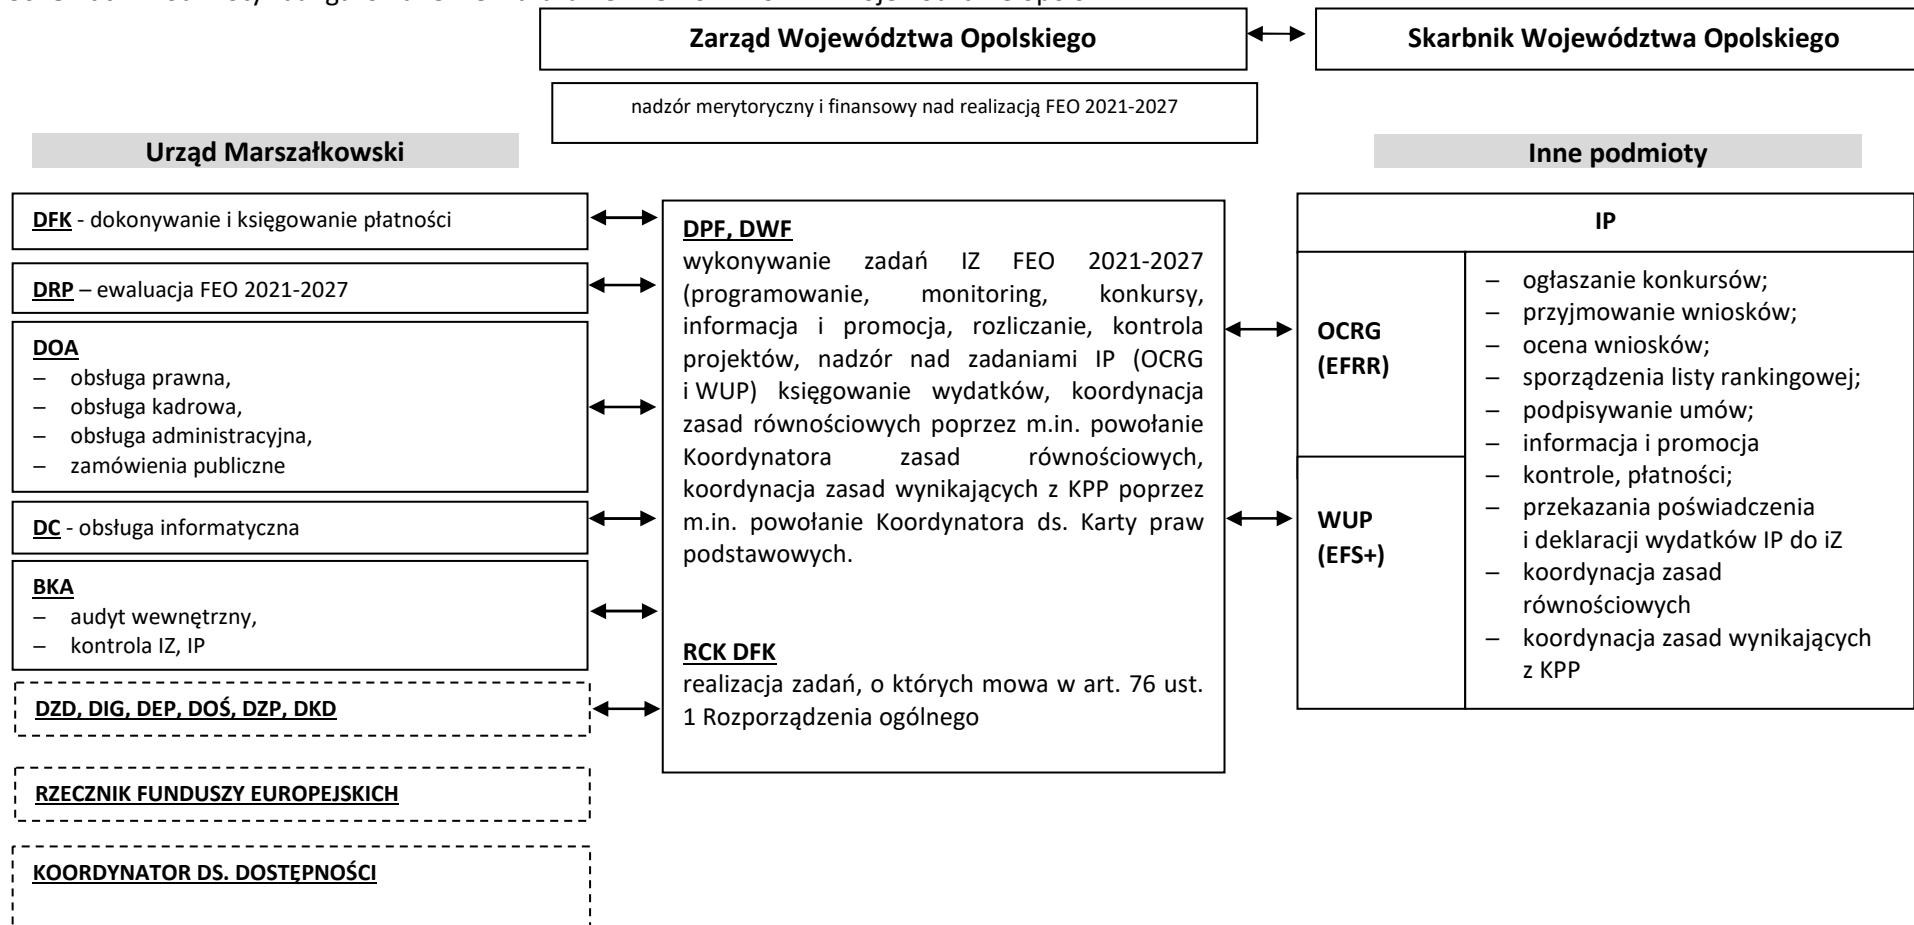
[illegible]

Zarząd Województwa Opolskiego

Skarbnik Województwa Opolskiego

nadzór merytoryczny i finansowy nad realizacją FEO 2021-2027

Urząd Marszałkowski

Inne podmioty

DFK - dokonywanie i księgowanie płatności

DRP – ewaluacja FEO 2021-2027

DOA
– obsługa prawna,
– obsługa kadrowa,
– obsługa administracyjna,
– zamówienia publiczne

DC - obsługa informatyczna

BKA
– audyt wewnętrzny,
– kontrola IZ, IP

DZD, DIG, DEP, DOŚ, DZP, DKD

RZECZNIK FUNDUSZY EUROPEJSKICH

KOORDYNATOR DS. DOSTĘPNOŚCI

DPF, DWF
wykonywanie zadań IZ FEO 2021-2027 (programowanie, monitoring, konkursy, informacja i promocja, rozliczanie, kontrola projektów, nadzór nad zadaniami IP (OCRG i WUP) księgowanie wydatków, koordynacja zasad równościowych poprzez m.in. powołanie Koordynatora zasad równościowych, koordynacja zasad wynikających z KPP poprzez m.in. powołanie Koordynatora ds. Karty praw podstawowych.

RCK DFK
realizacja zadań, o których mowa w art. 76 ust. 1 Rozporządzenia ogólnego

IP

OCRG (EFRR)

WUP (EFS+)

– ogłaszanie konkursów;
– przyjmowanie wniosków;
– ocena wniosków;
– sporządzenia listy rankingowej;
– podpisywanie umów;
– informacja i promocja
– kontrole, płatności;
– przekazania poświadczenia i deklaracji wydatków IP do iZ
– koordynacja zasad równościowych
– koordynacja zasad wynikających z KPP